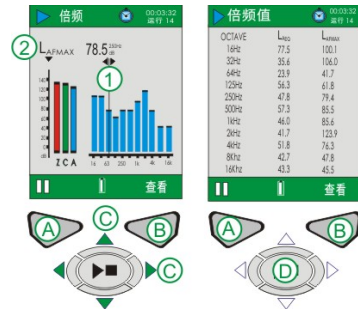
倍频
00:03:32
运行 14
② $L_{AFMAX}$
78.5 16kHz dB
①
140
120
100
80
60
40
20
Z C A
1k 63 250 1k 4k 16k
查看
Ⓐ
Ⓑ
Ⓒ
Ⓒ

倍频值
00:03:32
运行 14
| OCTAVE | $L_{eq}$ | $L_{FMAX}$ |
|---|---|---|
| 16Hz | 77.5 | 100.1 |
| 32Hz | 35.6 | 106.0 |
| 64Hz | 23.9 | 41.7 |
| 125Hz | 56.3 | 61.8 |
| 250Hz | 47.8 | 79.4 |
| 500Hz | 57.3 | 85.5 |
| 1kHz | 46.0 | 85.6 |
| 2kHz | 41.7 | 123.9 |
| 4kHz | 51.8 | 76.3 |
| 8kHz | 42.7 | 47.8 |
| 16kHz | 43.3 | 45.5 |
查看
Ⓐ
Ⓑ
Ⓓ